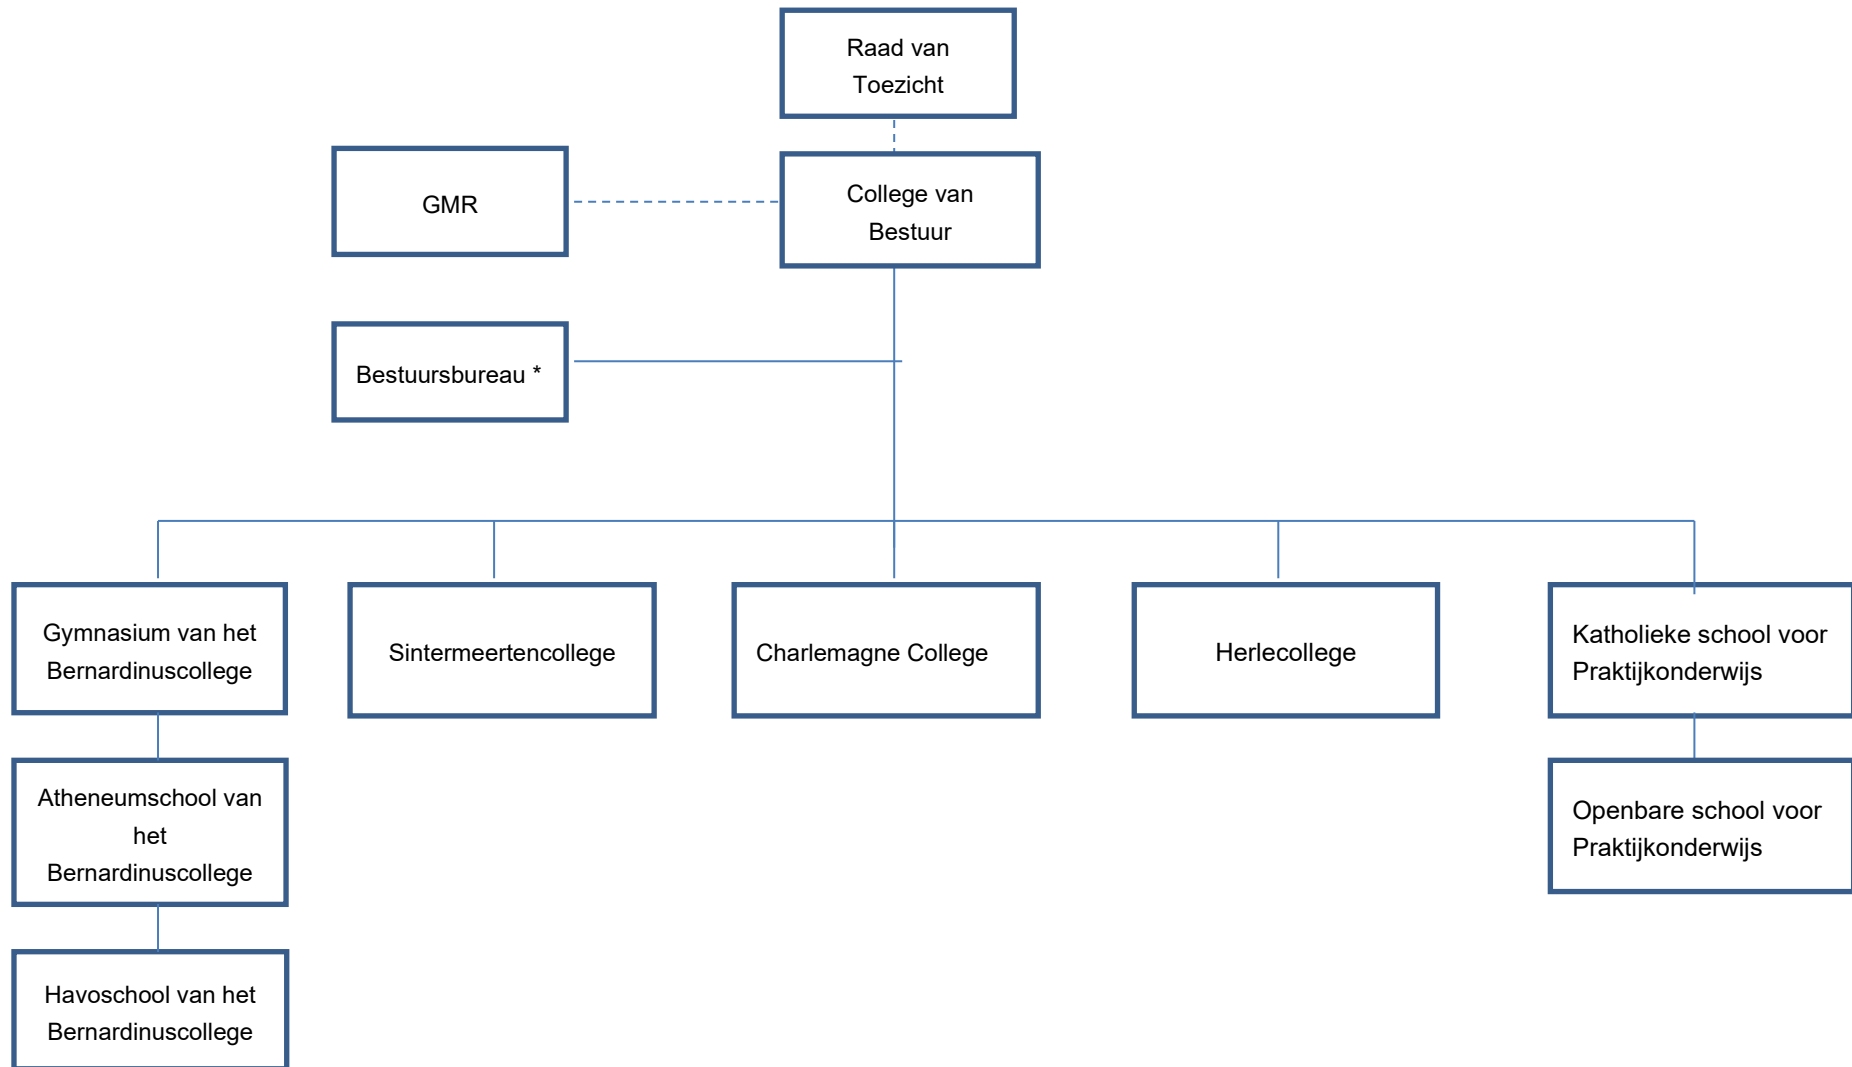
Raad van Toezicht

GMR

College van Bestuur

Bestuursbureau *

Gymnasium van het Bernardinuscollege

Sintermeertencollege

Charlemagne College

Herlecollege

Katholieke school voor Praktijkonderwijs

Atheneumschool van het Bernardinuscollege

Openbare school voor Praktijkonderwijs

Havoschool van het Bernardinuscollege